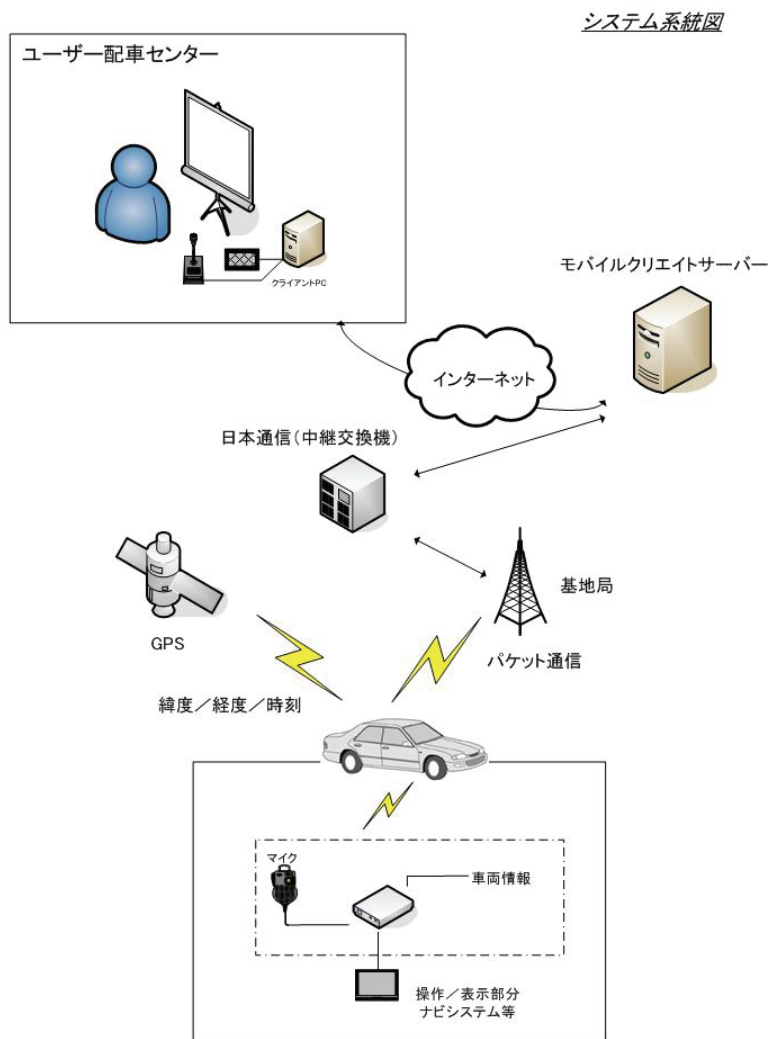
システム系統図

ユーザー配車センター

クライアントPC

モバイルクリエイトサーバー

インターネット

日本通信（中継交換機）

基地局

GPS

パケット通信

緯度／経度／時刻

マイク

車両情報

操作／表示部分
ナビシステム等